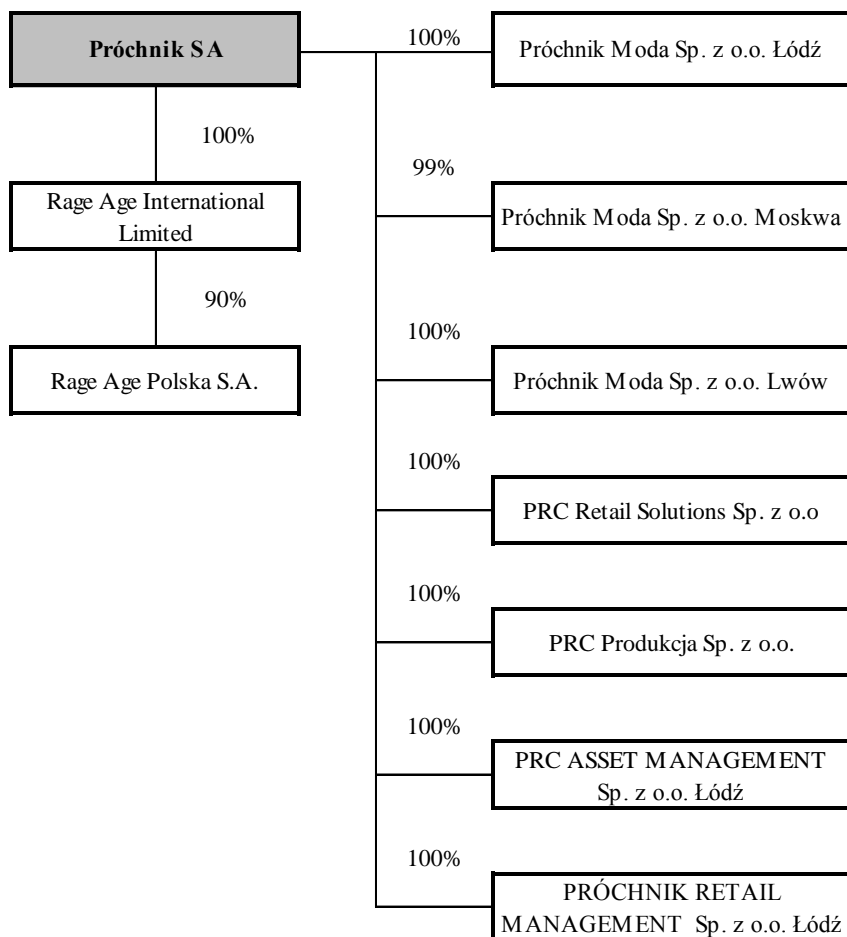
Próchnik SA

100%

Rage Age International Limited

90%

Rage Age Polska S.A.

100%

Próchnik Moda Sp. z o.o. Łódź

99%

Próchnik Moda Sp. z o.o. Moskwa

100%

Próchnik Moda Sp. z o.o. Lwów

100%

PRC Retail Solutions Sp. z o.o

100%

PRC Produkcja Sp. z o.o.

100%

PRC ASSET MANAGEMENT Sp. z o.o. Łódź

100%

PRÓCHNIK RETAIL MANAGEMENT Sp. z o.o. Łódź